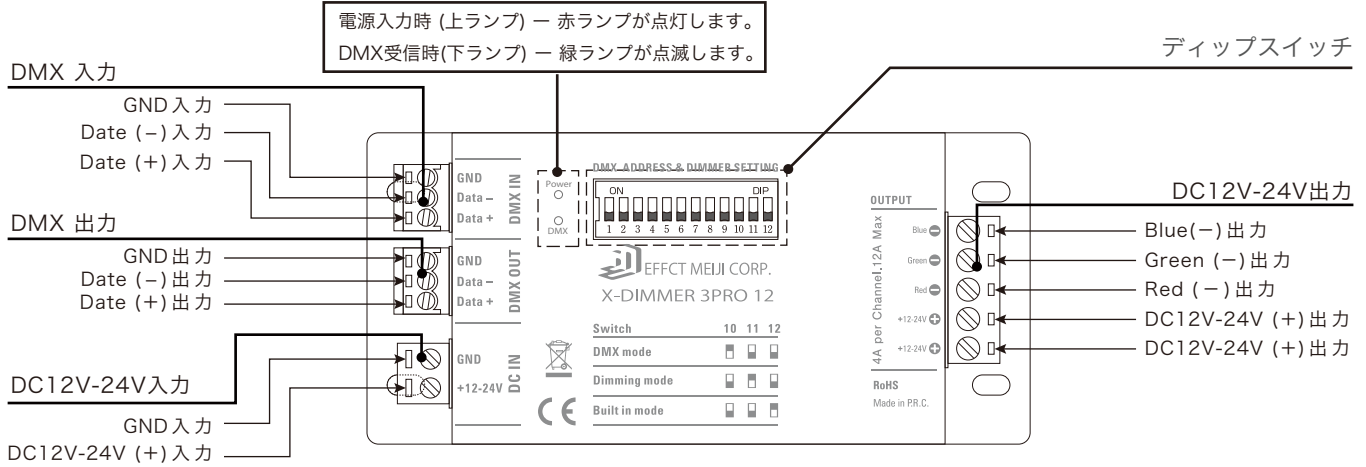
電源入力時 (上ランプ) ー 赤ランプが点灯します。
DMX受信時(下ランプ) ー 緑ランプが点滅します。

ディップスイッチ

DMX 入力
GND入力
Date (−)入力
Date (+)入力

DMX 出力
GND出力
Date (−)出力
Date (+)出力

DC12V-24V入力
GND入力
DC12V-24V (+)入力

GND
Data −
Data +
DMX IN

GND
Data −
Data +
DMX OUT

GND
+12-24V
DC IN

Power
DMX

DMX ADDRESS & DIMMER SETTING
ON
DIP
1 2 3 4 5 6 7 8 9 10 11 12

EFFCT MEIJI CORP.
X-DIMMER 3PRO 12

| Switch | 10 | 11 | 12 |
|---|---|---|---|
| DMX mode | | | |
| Dimming mode | | | |
| Built in mode | | | |

CE

OUTPUT
Blue
Green
Red
+12-24V
+12-24V
4A per Channel.12A Max
RoHS
Made in P.R.C.

DC12V-24V出力
Blue(−)出力
Green (−)出力
Red (−)出力
DC12V-24V (+)出力
DC12V-24V (+)出力